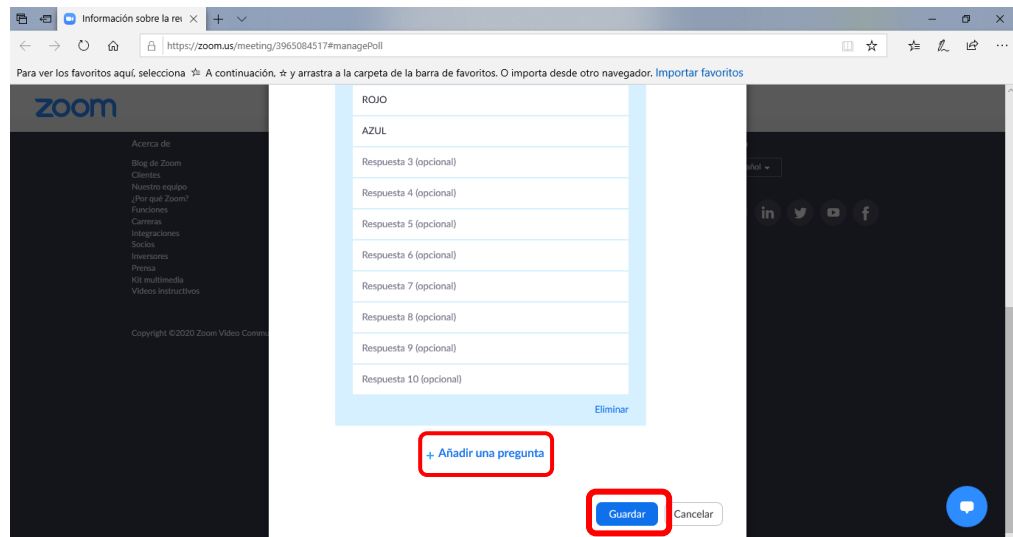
Información sobre la reu

https://zoom.us/meeting/3965084517#managePoll

Para ver los favoritos aquí, selecciona ☆ A continuación, ☆ y arrastra a la carpeta de la barra de favoritos. O importa desde otro navegador. Importar favoritos

zoom

Acerca de

Blog de Zoom
Clientes
Nuestro equipo
¿Por qué Zoom?
Funciones
Integraciones
Socios
Inversores
Prensa
Kit multimedia
Videos instructivos

Copyright ©2020 Zoom Video Commu

añol

ROJO

AZUL

Respuesta 3 (opcional)

Respuesta 4 (opcional)

Respuesta 5 (opcional)

Respuesta 6 (opcional)

Respuesta 7 (opcional)

Respuesta 8 (opcional)

Respuesta 9 (opcional)

Respuesta 10 (opcional)

Eliminar

+ Añadir una pregunta

Guardar

Cancelar